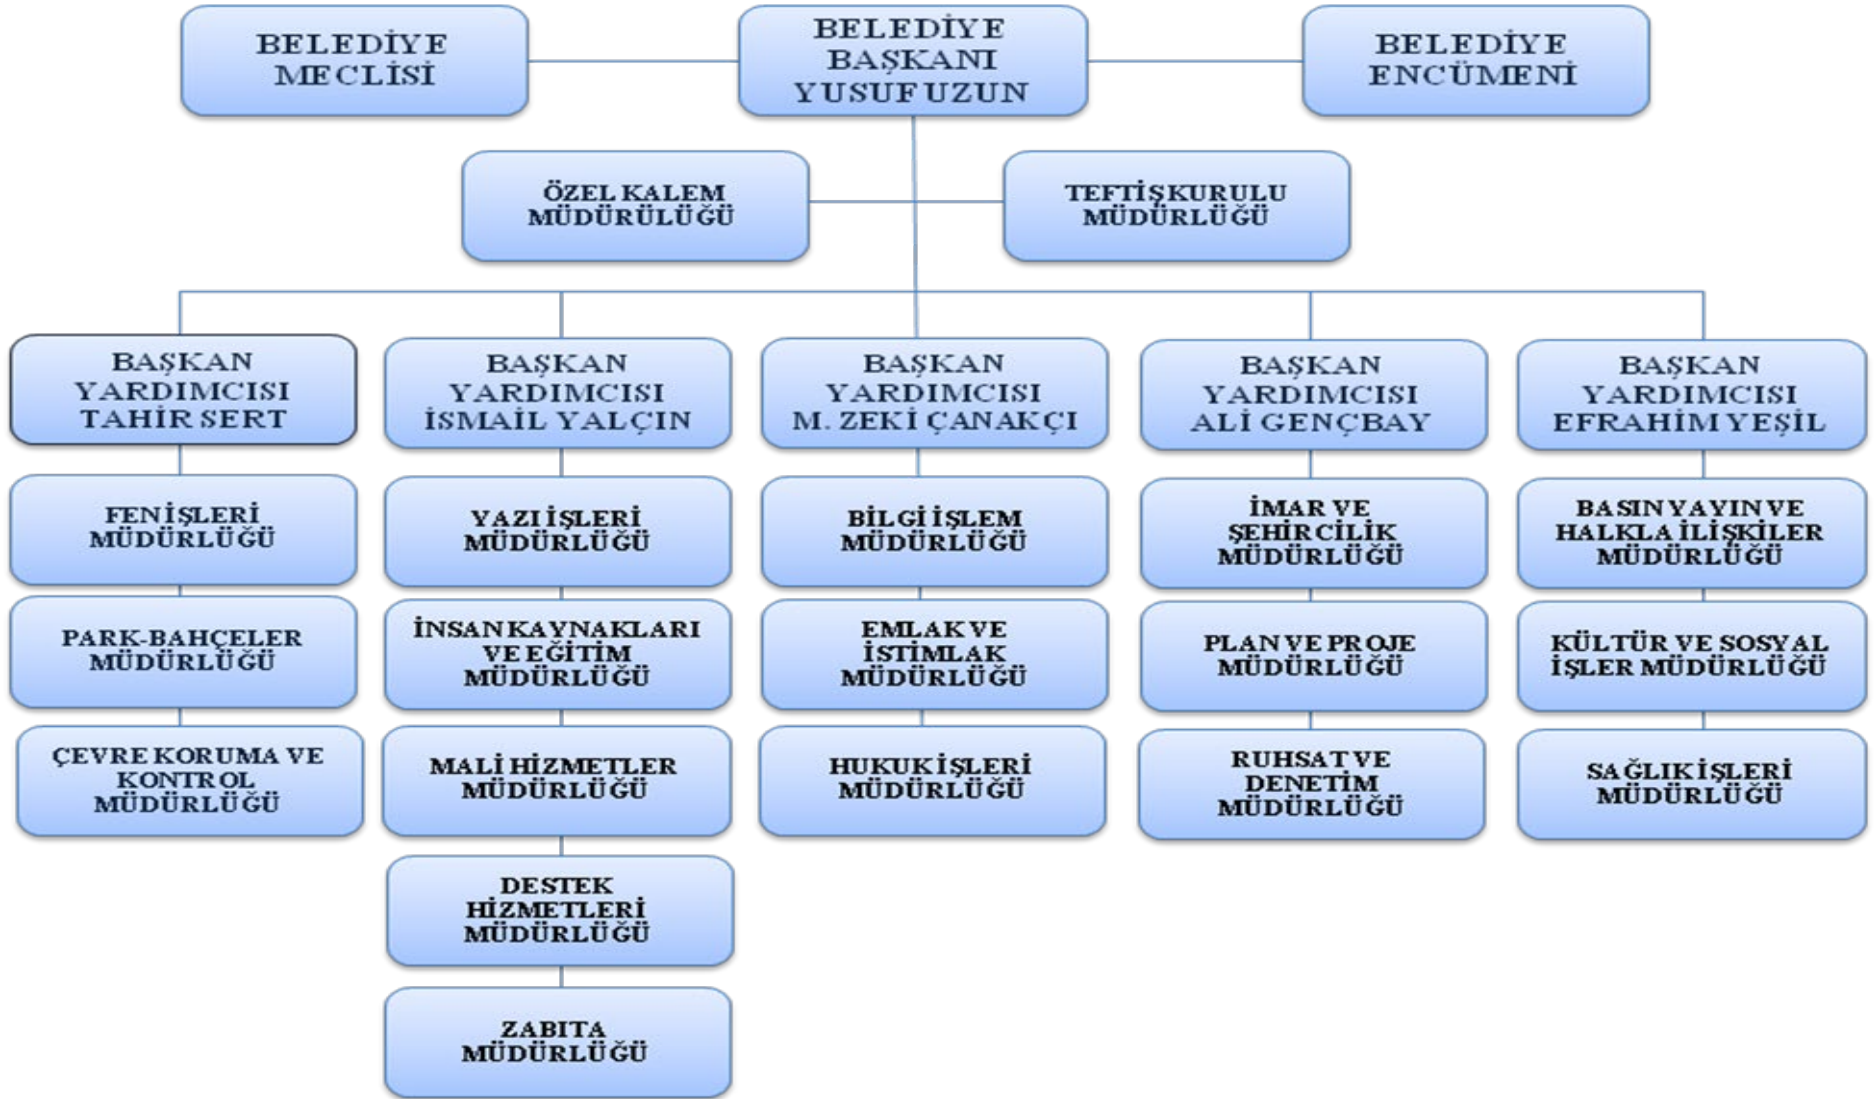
BELEDİYE MECLİSİ

BELEDİYE BAŞKANI YUSUF UZUN

BELEDİYE ENCÜMENİ

ÖZEL KALEM MÜDÜRLÜĞÜ

TEFTİŞ KURULU MÜDÜRLÜĞÜ

BAŞKAN YARDIMCISI TAHİR SERT

FEN İŞLERİ MÜDÜRLÜĞÜ

PARK-BAHÇELER MÜDÜRLÜĞÜ

ÇEVRE KORUMA VE KONTROL MÜDÜRLÜĞÜ

BAŞKAN YARDIMCISI İSMAİL YALÇIN

YAZI İŞLERİ MÜDÜRLÜĞÜ

İNSAN KAYNAKLARI VE EĞİTİM MÜDÜRLÜĞÜ

MALİ HİZMETLER MÜDÜRLÜĞÜ

DESTEK HİZMETLERİ MÜDÜRLÜĞÜ

ZABITA MÜDÜRLÜĞÜ

BAŞKAN YARDIMCISI M. ZEKİ ÇANAKÇI

BİLGİ İŞLEM MÜDÜRLÜĞÜ

EMLAK VE İSTİMLAK MÜDÜRLÜĞÜ

HUKUK İŞLERİ MÜDÜRLÜĞÜ

BAŞKAN YARDIMCISI ALİ GENÇBAY

İMAR VE ŞEHİRCİLİK MÜDÜRLÜĞÜ

PLAN VE PROJE MÜDÜRLÜĞÜ

RUHSAT VE DENETİM MÜDÜRLÜĞÜ

BAŞKAN YARDIMCISI EFRAHİM YEŞİL

BASIN YAYIN VE HALKLA İLİŞKİLER MÜDÜRLÜĞÜ

KÜLTÜR VE SOSYAL İŞLER MÜDÜRLÜĞÜ

SAĞLIK İŞLERİ MÜDÜRLÜĞÜ